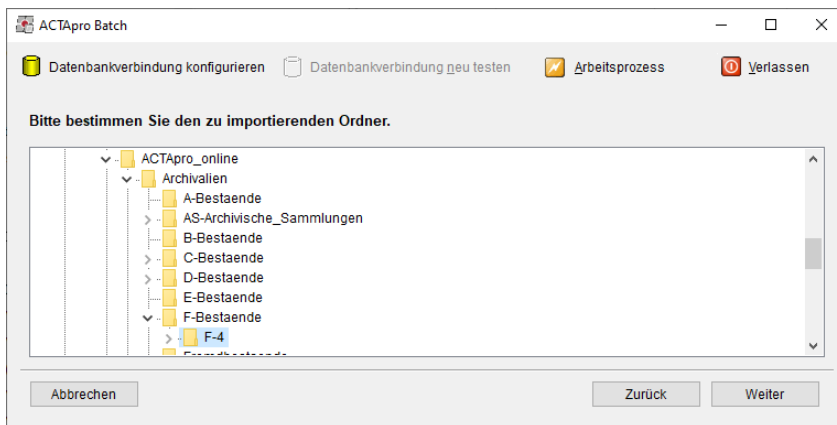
ACTApro Batch

Datenbankverbindung konfigurieren
Datenbankverbindung neu testen
Arbeitsprozess
Verlassen

Bitte bestimmen Sie den zu importierenden Ordner.

ACTApro_online
Archivalien
A-Bestaende
AS-Archivische_Sammlungen
B-Bestaende
C-Bestaende
D-Bestaende
E-Bestaende
F-Bestaende
F-4
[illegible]

Abbrechen
Zurück
Weiter